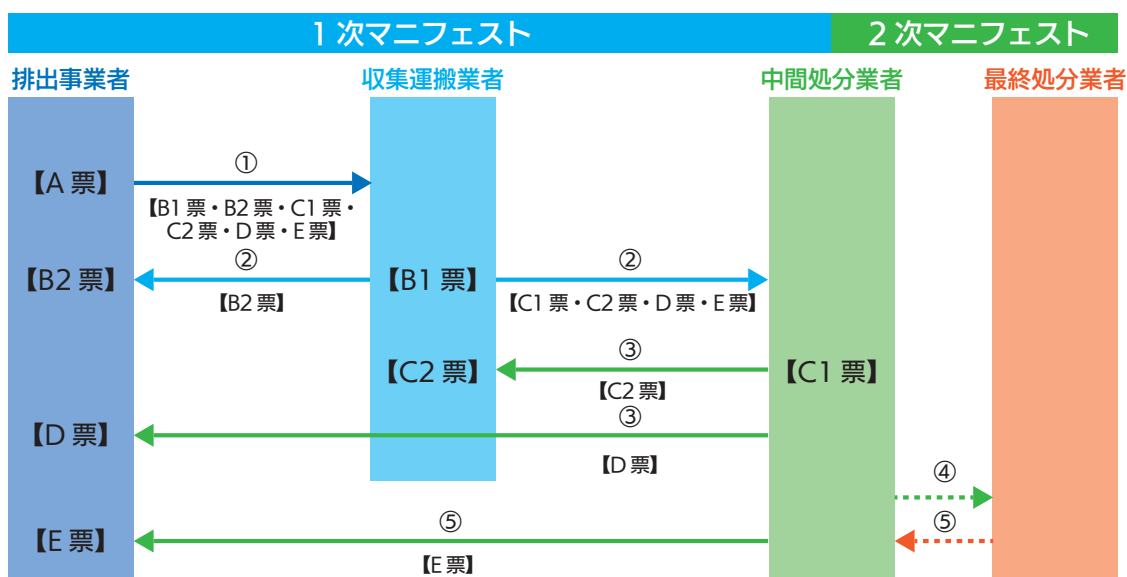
1 次マニフェスト

2 次マニフェスト

排出事業者

収集運搬業者

中間処分業者

最終処分業者

【A 票】

①

【B1 票・B2 票・C1 票・C2 票・D 票・E 票】

【B2 票】

②

【B2 票】

【B1 票】

②

【C1 票・C2 票・D 票・E 票】

【C2 票】

③

【C2 票】

【C1 票】

【D 票】

③

【D 票】

④

⑤

【E 票】

⑤

【E 票】